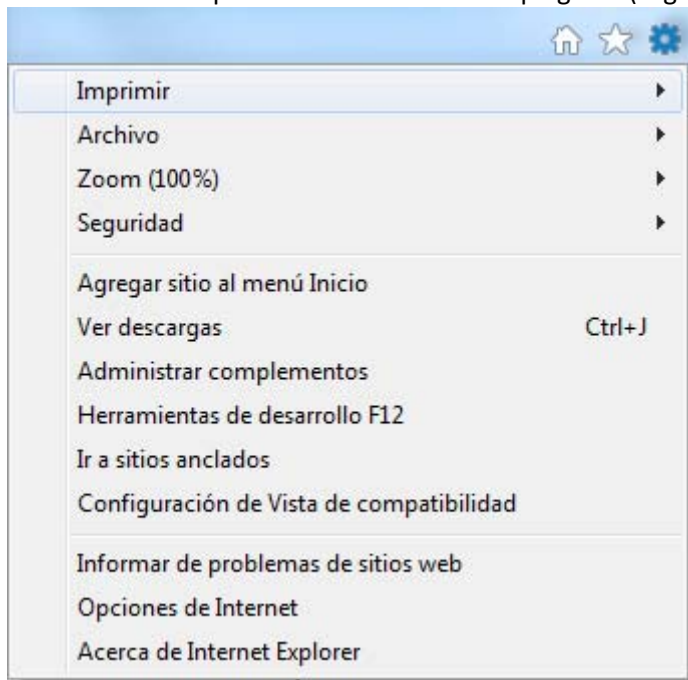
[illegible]

Imprimir
Archivo
Zoom (100%)
Seguridad

Agregar sitio al menú Inicio
Ver descargas Ctrl+J
Administrar complementos
Herramientas de desarrollo F12
Ir a sitios anclados
Configuración de Vista de compatibilidad

Informar de problemas de sitios web
Opciones de Internet
Acerca de Internet Explorer